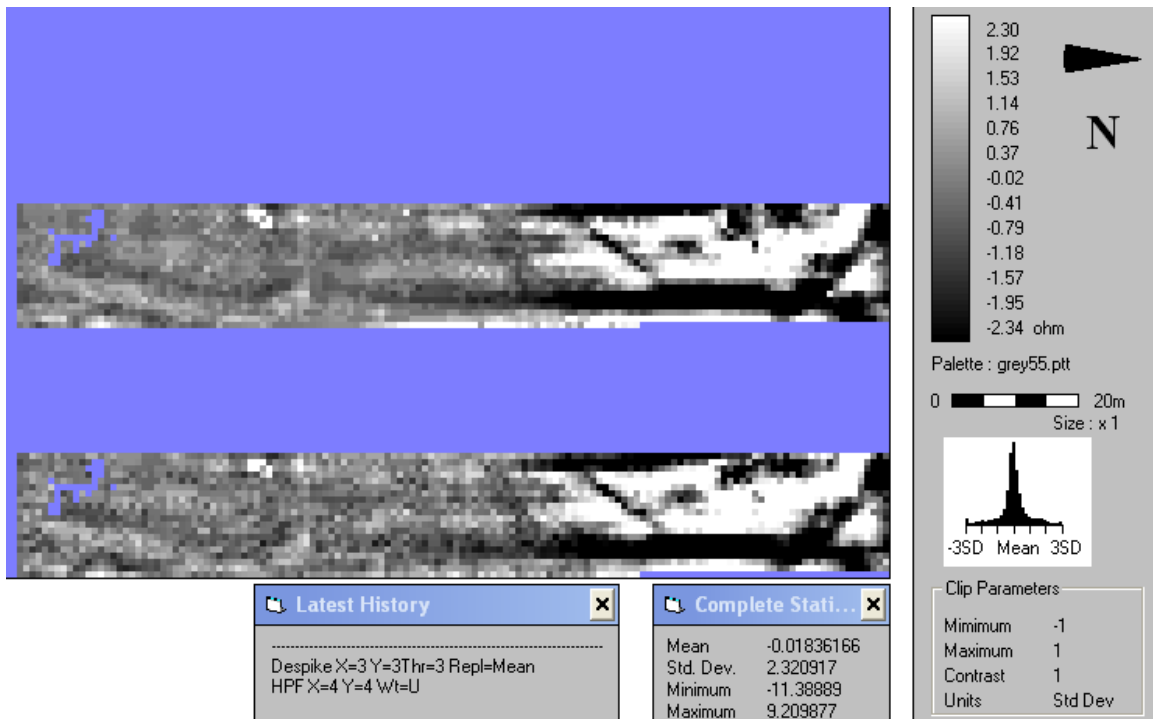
2.30
1.92
1.53
1.14
0.76
0.37
-0.02
-0.41
-0.79
-1.18
-1.57
-1.95
-2.34 ohm

N

Palette : grey55.ptt

0 20m
Size : x 1

-3SD Mean 3SD

Latest History

Despike X=3 Y=3Thr=3 Repl=Mean
HPF X=4 Y=4 Wt=U

Complete Stati...

| | |
|---|---|
| Mean | -0.01836166 |
| Std. Dev. | 2.320917 |
| Minimum | -11.38889 |
| Maximum | 9.209877 |

Clip Parameters

| | |
|---|---|
| Mimimum | -1 |
| Maximum | 1 |
| Contrast | 1 |
| Units | Std Dev |